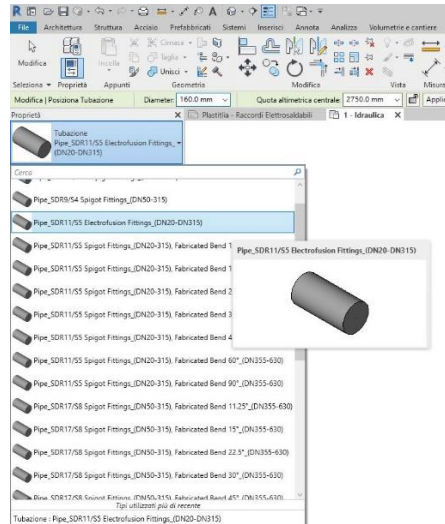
File Architettura Struttura Acciaio Prefabbricati Sistemi Inserisci Annota Analizza Volumetrie e cantiere

Modifica Incolla Cimasa Taglia Unisci

Selezione Proprietà Appunti Geometria Modifica Vista Misura

Modifica | Posiziona Tubazione Diameter: 160.0 mm Quota altimetrica centrale: 2750.0 mm Applica

Proprietà Plastitalia - Raccordi Elettrosaldabili 1 - Idraulica

Tubazione
Pipe_SDR11/S5 Electrofusion Fittings_(DN20-DN315)

Cerca

Pipe_SDR9/S4 Spigot Fittings_(DN50-315)

Pipe_SDR11/S5 Electrofusion Fittings_(DN20-DN315)

Pipe_SDR11/S5 Spigot Fittings_(DN20-315), Fabricated Bend 1

Pipe_SDR11/S5 Spigot Fittings_(DN20-315), Fabricated Bend 1

Pipe_SDR11/S5 Spigot Fittings_(DN20-315), Fabricated Bend 2

Pipe_SDR11/S5 Spigot Fittings_(DN20-315), Fabricated Bend 3

Pipe_SDR11/S5 Spigot Fittings_(DN20-315), Fabricated Bend 4

Pipe_SDR11/S5 Spigot Fittings_(DN20-315), Fabricated Bend 60°_(DN355-630)

Pipe_SDR11/S5 Spigot Fittings_(DN20-315), Fabricated Bend 90°_(DN355-630)

Pipe_SDR17/S8 Spigot Fittings_(DN50-315), Fabricated Bend 11.25°_(DN355-630)

Pipe_SDR17/S8 Spigot Fittings_(DN50-315), Fabricated Bend 15°_(DN355-630)

Pipe_SDR17/S8 Spigot Fittings_(DN50-315), Fabricated Bend 22.5°_(DN355-630)

Pipe_SDR17/S8 Spigot Fittings_(DN50-315), Fabricated Bend 30°_(DN355-630)

Pipe_SDR17/S8 Spigot Fittings_(DN50-315), Fabricated Bend 45°_(DN355-630)

Tipi utilizzati più di recente

Tubazione : Pipe_SDR11/S5 Electrofusion Fittings_(DN20-DN315)

Pipe_SDR11/S5 Electrofusion Fittings_(DN20-DN315)